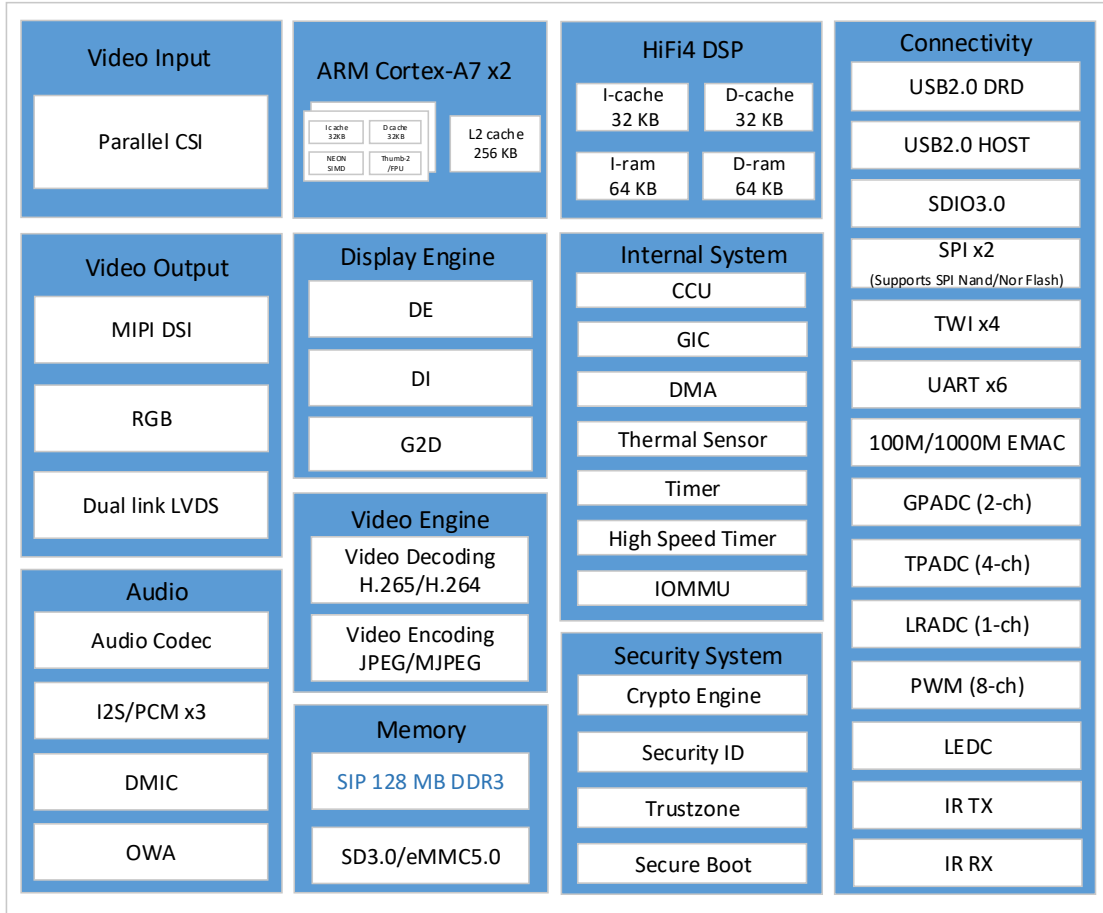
Video Input

Parallel CSI

Video Output

MIPI DSI

RGB

Dual link LVDS

Audio

Audio Codec

I2S/PCM x3

DMIC

OWA

ARM Cortex-A7 x2

I cache 32KB

D cache 32KB

NEON SIMD

Thumb-2 /FPU

L2 cache 256 KB

Display Engine

DE

DI

G2D

Video Engine

Video Decoding H.265/H.264

Video Encoding JPEG/MJPEG

Memory

SIP 128 MB DDR3

SD3.0/eMMC5.0

HiFi4 DSP

I-cache 32 KB

D-cache 32 KB

I-ram 64 KB

D-ram 64 KB

Internal System

CCU

GIC

DMA

Thermal Sensor

Timer

High Speed Timer

IOMMU

Security System

Crypto Engine

Security ID

Trustzone

Secure Boot

Connectivity

USB2.0 DRD

USB2.0 HOST

SDIO3.0

SPI x2
(Supports SPI Nand/Nor Flash)

TWI x4

UART x6

100M/1000M EMAC

GPADC (2-ch)

TPADC (4-ch)

LRADC (1-ch)

PWM (8-ch)

LEDC

IR TX

IR RX